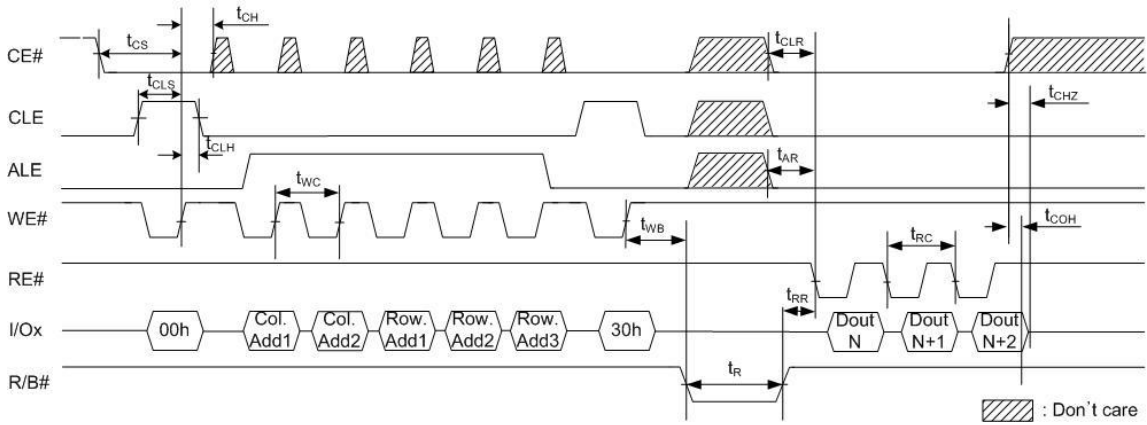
CE#
$t_{CS}$
$t_{CH}$
$t_{CLR}$
CLE
$t_{CLS}$
$t_{CHZ}$
$t_{CLH}$
ALE
$t_{AR}$
$t_{WC}$
WE#
$t_{WB}$
$t_{COH}$
$t_{RC}$
RE#
$t_{RR}$
I/Ox
00h
Col. Add1
Col. Add2
Row. Add1
Row. Add2
Row. Add3
30h
Dout N
Dout N+1
Dout N+2
R/B#
$t_R$
: Don't care